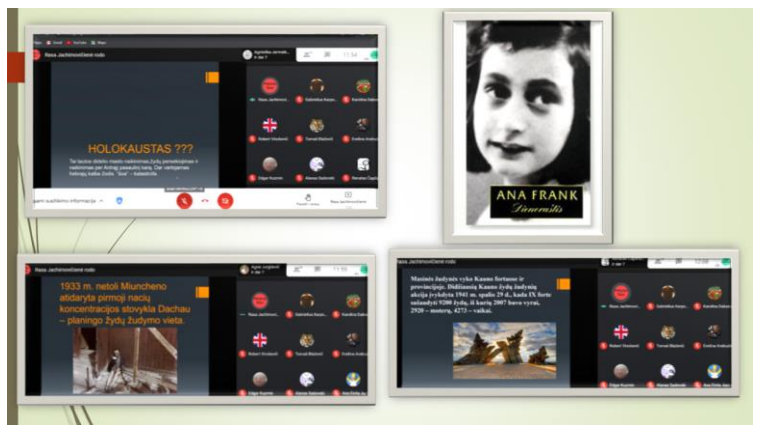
Rasa Jachimovičienė rodo

HOLOKAUSTAS ???

Tai laikos dideliu mastu naikinimas žydų persekiojimas ir naikinimas per Antrąjį pasaulinį karą. Dar vartojamas hebrajų kalbos žodis "šoa" – katastrofa

ANA FRANK
Dienoraštis

Rasa Jachimovičienė rodo

1933 m. netoli Miuncheno atidaryta pirmoji nacių koncentracijos stovykla Dachau – planingo žydų žudymo vieta.

Masinis žudynės vyko Kauno fortuose ir provincijoje. Didžiausia Kauno žydų žudynių akcija įvykdyta 1941 m. spalio 29 d., kada IX forte nužudyti 9200 žydų, iš kurių 2007 buvo vyrai, 2920 – moterys, 4273 – vaikai.